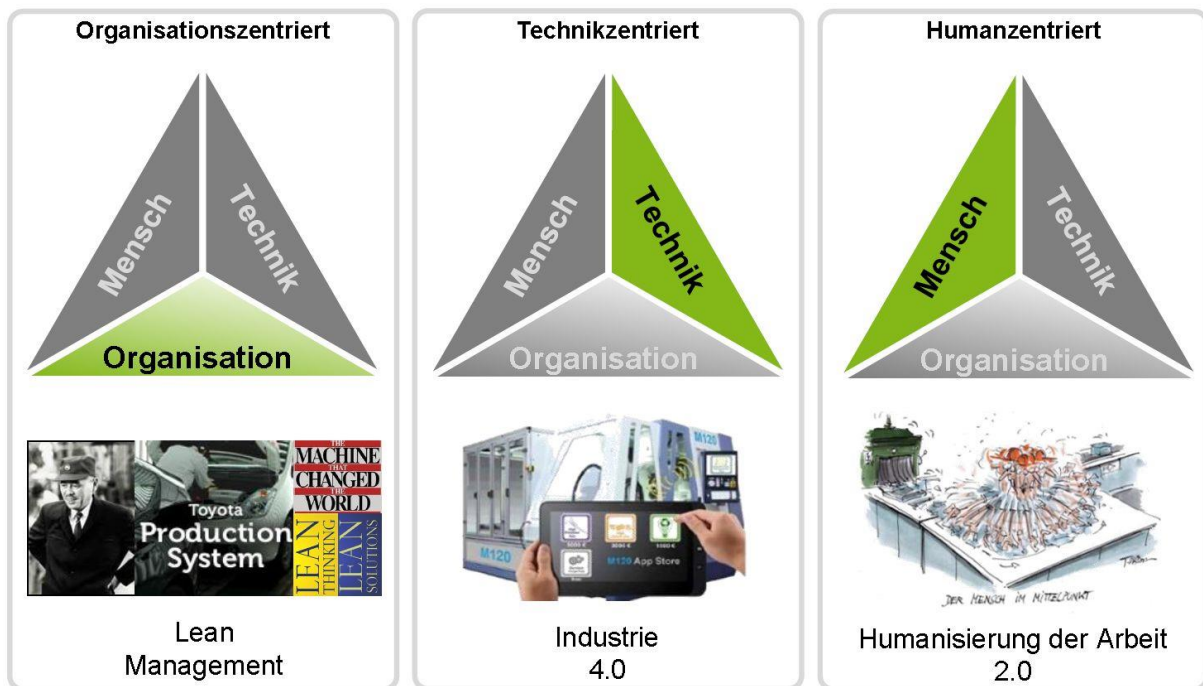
Organisationszentriert

Mensch

Technik

Organisation

THE MACHINE THAT CHANGED THE WORLD

Toyota Production System

LEAN THINKING

LEAN SOLUTIONS

Lean Management

Technikzentriert

Mensch

Technik

Organisation

M120

M120

M120 App Store

Industrie 4.0

Humanzentriert

Mensch

Technik

Organisation

DER MENSCH IM MITTELPUNKT

Humanisierung der Arbeit 2.0